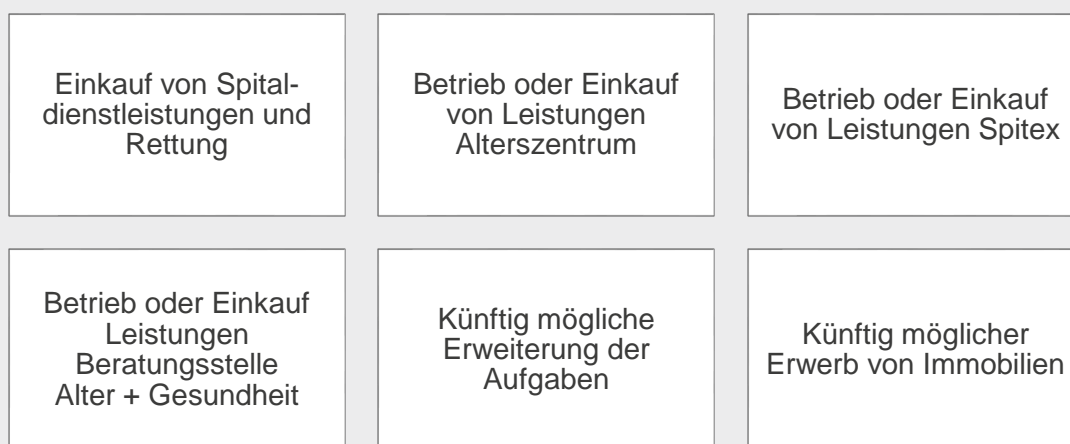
Einkauf von Spitaldienstleistungen und Rettung

Betrieb oder Einkauf von Leistungen Alterszentrum

Betrieb oder Einkauf von Leistungen Spitex

Betrieb oder Einkauf Leistungen Beratungsstelle Alter + Gesundheit

Künftig mögliche Erweiterung der Aufgaben

Künftig möglicher Erwerb von Immobilien